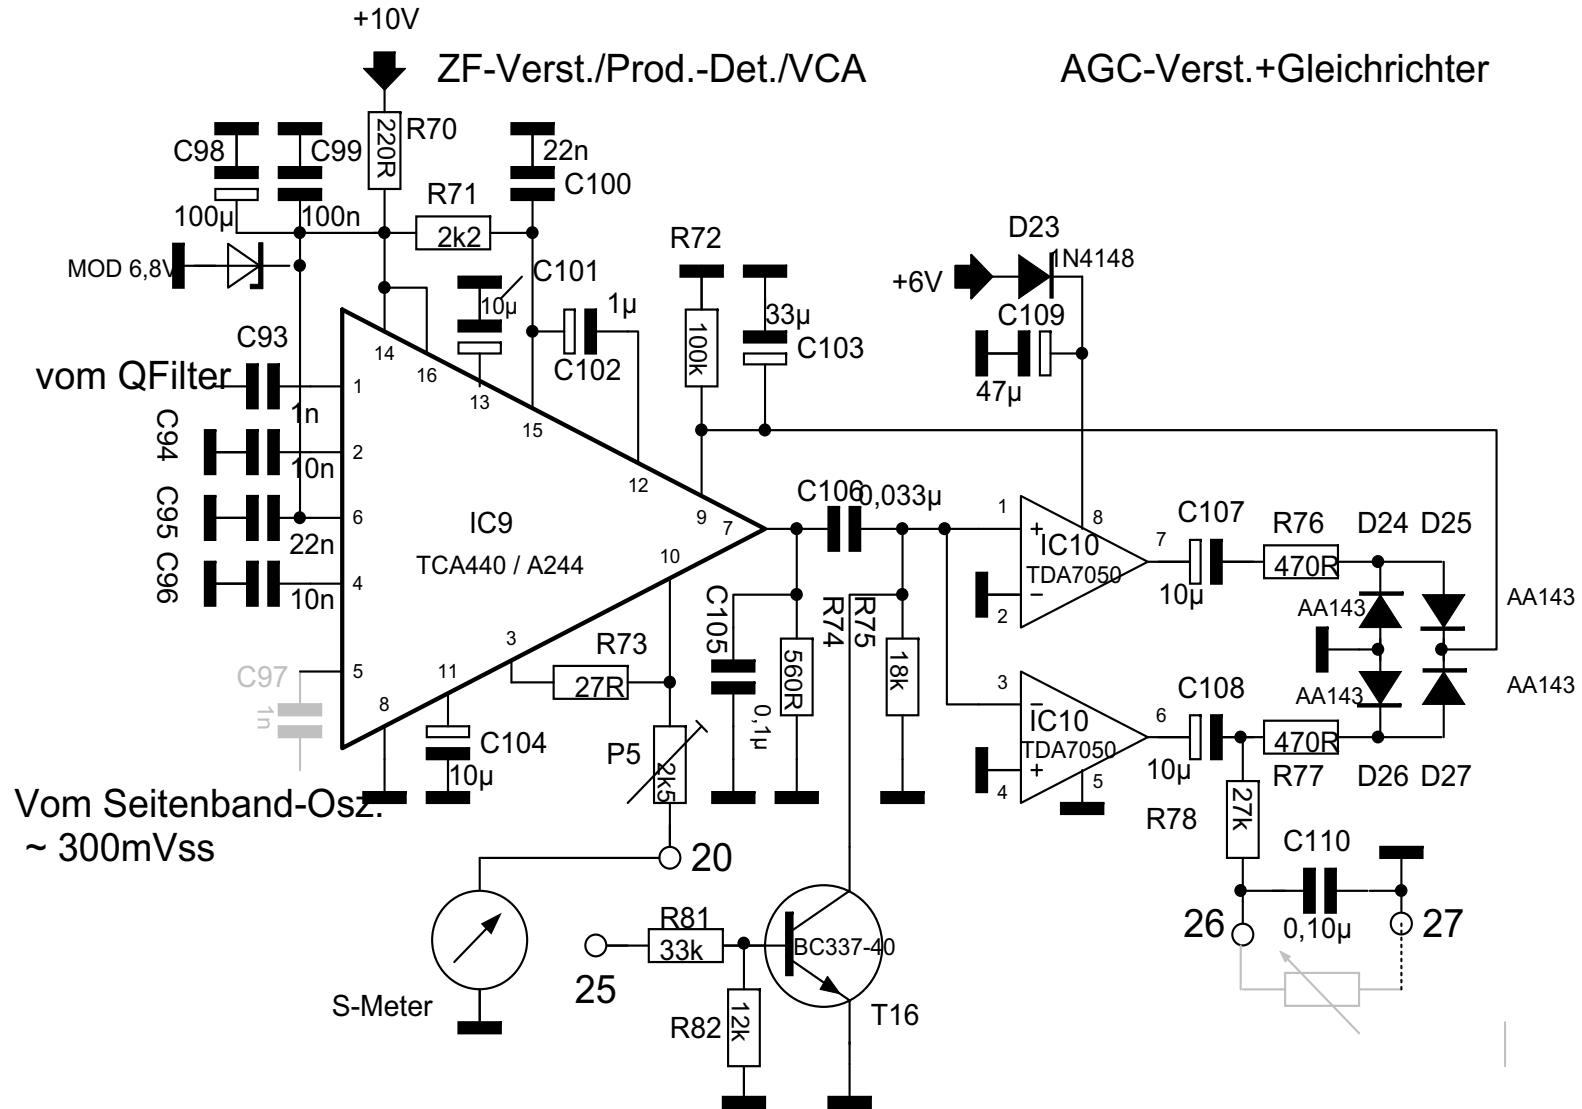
+10V

ZF-Verst./Prod.-Det./VCA

AGC-Verst.+Gleichrichter

R70
220R
C98
C99
22n
C100
100µ
100n
R71
2k2
MOD 6,8V
C101
10µ
R72
D23
1N4148
+6V
C109
1µ
33µ
C103
100k
C93
14
16
C102
47µ
vom QFilter
1
1n
13
15
C94
2
10n
12
C95
6
IC9
9
7
C106
0,033µ
1
8
C107
R76
D24
D25
22n
TCA440 / A244
10
IC10
TDA7050
7
470R
C96
4
10n
C105
R74
R75
10µ
AA143
AA143
2
3
R73
560R
18k
3
C108
C97
5
27R
AA143
AA143
1n
8
11
C104
0,1µ
IC10
TDA7050
6
470R
10µ
P5
2k5
4
5
R77
D26
D27
Vom Seitenband-Osz.
~ 300mVss
R78
27k
20
C110
26
0,10µ
27
R81
33k
BC337-40
25
S-Meter
R82
12k
T16